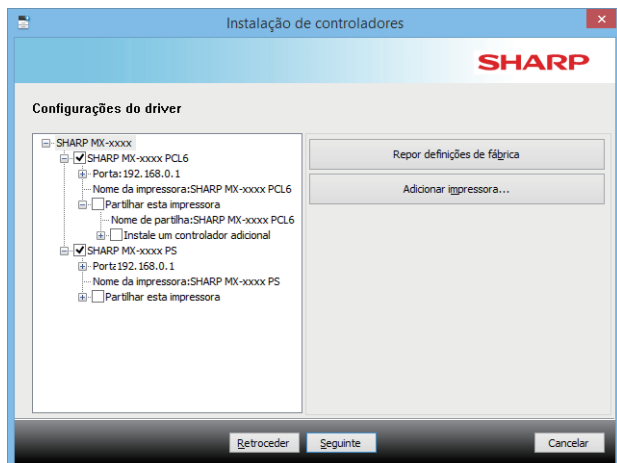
Instalação de controladores

SHARP

Configurações do driver

SHARP MX-xxxx
SHARP MX-xxxx PCL6
Porta:192.168.0.1
Nome da impressora:SHARP MX-xxxx PCL6
Partilhar esta impressora
Nome de partilha:SHARP MX-xxxx PCL6
Instale um controlador adicional
SHARP MX-xxxx PS
Porta:192.168.0.1
Nome da impressora:SHARP MX-xxxx PS
Partilhar esta impressora

Repor definições de fábrica
Adicionar impressora...

Retroceder
Seguinte
Cancelar